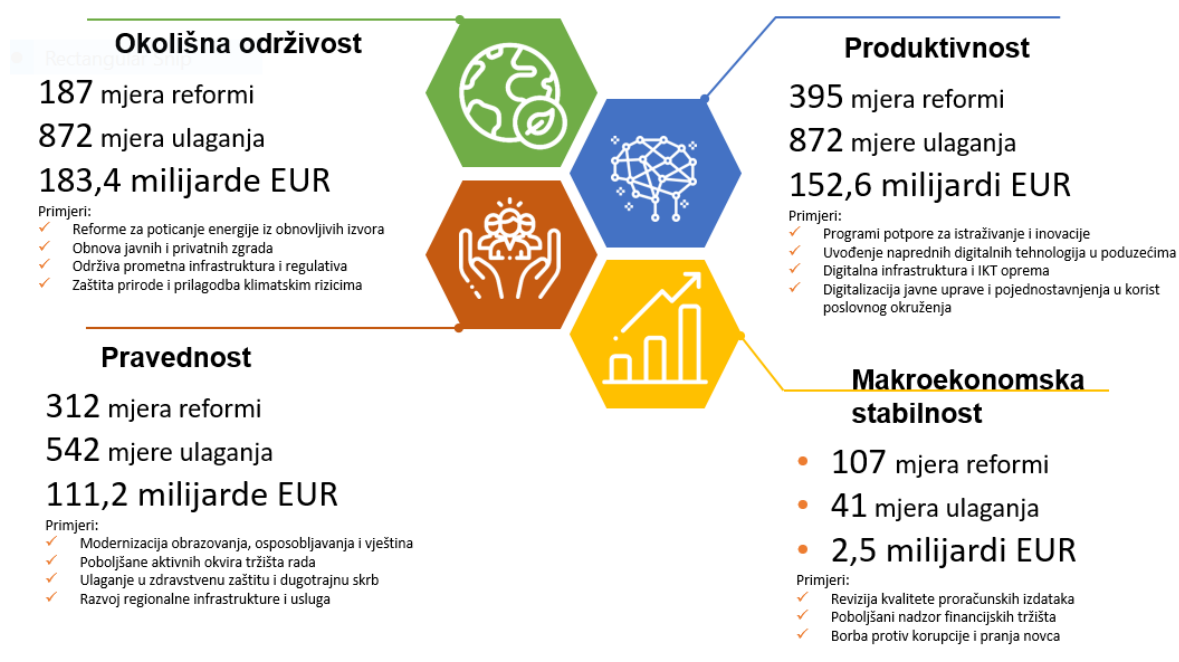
Rectangular Snip

Okolišna održivost

187 mjera reformi

872 mjera ulaganja

183,4 milijarde EUR

Primjeri:
- Reforme za poticanje energije iz obnovljivih izvora
- Obnova javnih i privatnih zgrada
- Održiva prometna infrastruktura i regulativa
- Zaštita prirode i prilagodba klimatskim rizicima

Pravednost

312 mjera reformi

542 mjere ulaganja

111,2 milijarde EUR

Primjeri:
- Modernizacija obrazovanja, osposobljavanja i vještina
- Poboljšane aktivnih okvira tržišta rada
- Ulaganje u zdravstvenu zaštitu i dugotrajnu skrb
- Razvoj regionalne infrastrukture i usluga

Produktivnost

395 mjera reformi

872 mjere ulaganja

152,6 milijardi EUR

Primjeri:
- Programi potpore za istraživanje i inovacije
- Uvođenje naprednih digitalnih tehnologija u poduzećima
- Digitalna infrastruktura i IKT oprema
- Digitalizacija javne uprave i pojednostavnjenja u korist poslovnog okruženja

Makroekonomska stabilnost

- 107 mjera reformi
- 41 mjera ulaganja
- 2,5 milijardi EUR

Primjeri:
- Revizija kvalitete proračunskih izdataka
- Poboljšani nadzor financijskih tržišta
- Borba protiv korupcije i pranja novca